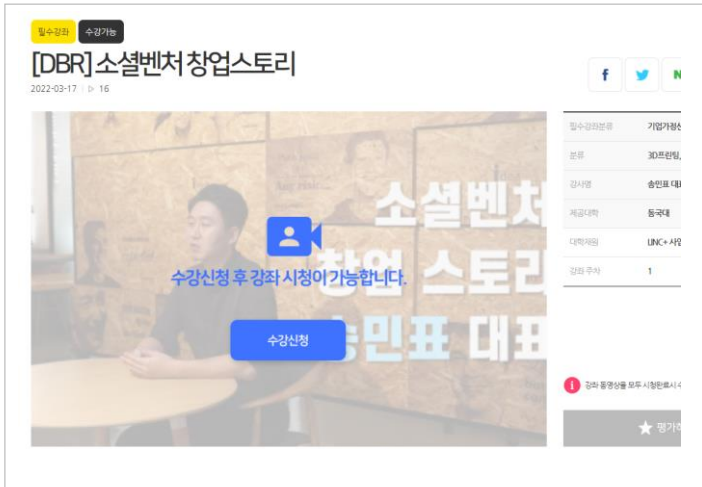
필수강좌 수강가능

[DBR] 소셜벤처 창업스토리

2022-03-17 | ▷ 16

f N

소셜벤처 창업 스토리 송민표 대표

수강신청 후 강좌 시청이 가능합니다.

수강신청

| 필수강좌분류 | 기업가정신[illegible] |
|---|---|
| 분류 | 3D프린팅,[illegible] |
| 강사명 | 송민표 대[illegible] |
| 제공대학 | 동국대 |
| 대학재원 | LINC+ 사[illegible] |
| 강좌 주차 | 1 |

강좌 동영상을 모두 시청완료시 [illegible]

★ 평가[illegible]